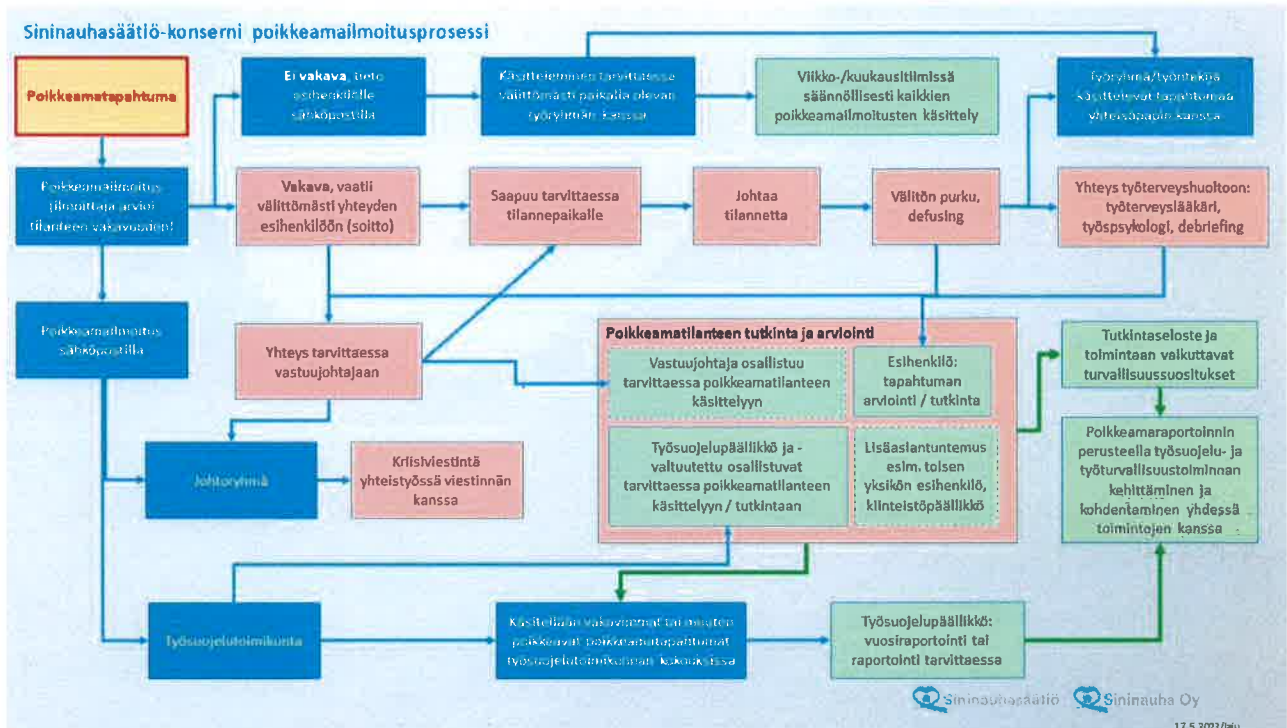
Sininauhasäätiö-konserni poikkeamailmoitusprosessi

Poikkeamatapahtuma

Ei vakava, tieto esihenkilölle sähköpostilla

Käsittelemme tarvittaessa välittömästi paikalla olevan työryhmän kanssa

Viikko-/kuukausittaisissa säännöllisesti kaikkien poikkeamailmoitusten käsittely

Työryhmä/työntekijä käsittelevät tapahtumaa yhteisöpalaverin kanssa

Poikkeamailmoitus (ilmoittaja arvioi tilanteen vakavuuden)

Vakava, vaatii välittömästi yhteyden esihenkilöön (soitto)

Saapuu tarvittaessa tilannepaikalle

Johtaa tilannetta

Välitön purku, defusing

Yhteys työterveyshuoltoon: työterveyslääkäri, työpsykologi, debriefing

Poikkeamailmoitus sähköpostilla

Yhteys tarvittaessa vastuujohtajaan

Poikkeamatilanteen tutkinta ja arviointi

Vastuujohtaja osallistuu tarvittaessa poikkeamatilanteen käsittelyyn

Esihenkilö: tapahtuman arviointi / tutkinta

Työsuojelupäällikkö ja -valtuutettu osallistuvat tarvittaessa poikkeamatilanteen käsittelyyn / tutkintaan

Lisäasiantuntemus esim. toisen yksikön esihenkilö, kiinteistöpäällikkö

Tutkintaseloste ja toimintaan vaikuttavat turvallisuussuositukset

Poikkeamaraportoinnin perusteella työsuojelu- ja työturvallisuustoiminnan kehittäminen ja kohdentaminen yhdessä toimintojen kanssa

Johtoryhmä

Kriisiviestintä yhteistyössä viestinnän kanssa

Työsuojelutoimikunta

Käsitellään vakavimmat tai muuten poikkeavat poikkeamatapahtumat työsuojelutoimikunnan kokouksessa

Työsuojelupäällikkö: vuosiraportointi tai raportointi tarvittaessa

Sininauhasäätiö Sininauha Oy

17.5.2022/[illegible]